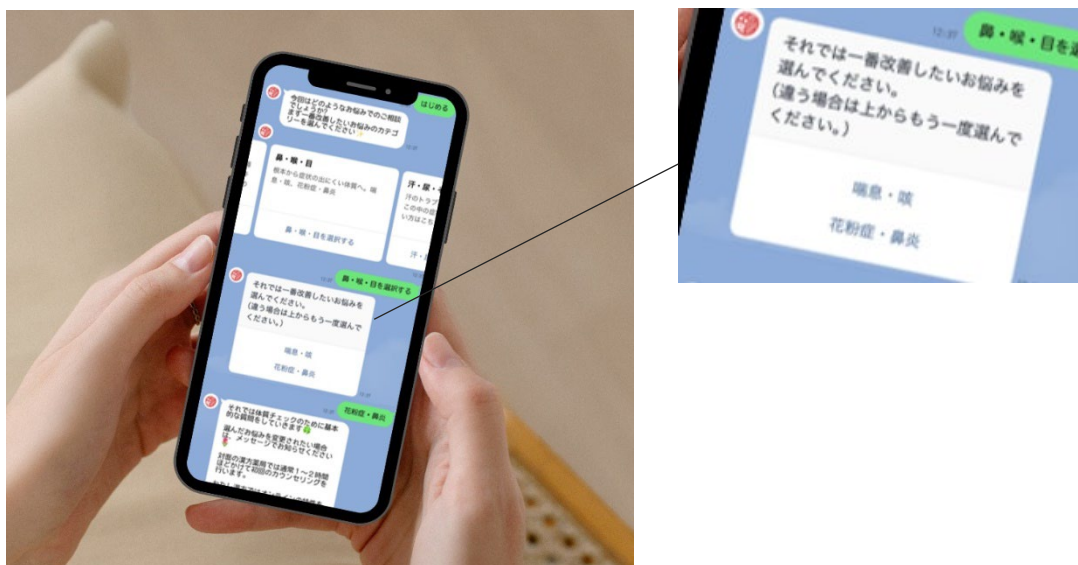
はじめる

今回はどのようなお悩みでのご相談でしょうか？
まず一番改善したいお悩みのカテゴリーを選んでください

鼻・喉・目
根本から症状の出にくい体質へ。喘息・咳、花粉症・鼻炎

鼻・喉・目を選択する

汗・尿・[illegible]
汗のトラブル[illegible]
この中の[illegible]
い方は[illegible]

鼻・喉・目を選択する

それでは一番改善したいお悩みを選んでください。
（違う場合は上からもう一度選んでください。）

喘息・咳
花粉症・鼻炎

花粉症・鼻炎

それでは体質チェックのために基本的な質問をしていきます
選んだお悩みを変更されたい場合は、メッセージでお知らせください
対面の漢方薬局では通常1〜2時間ほどかけて初回のカウンセリングを行います。
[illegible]

12:37
鼻・喉・目を選

それでは一番改善したいお悩みを選んでください。
（違う場合は上からもう一度選んでください。）

喘息・咳
花粉症・鼻炎